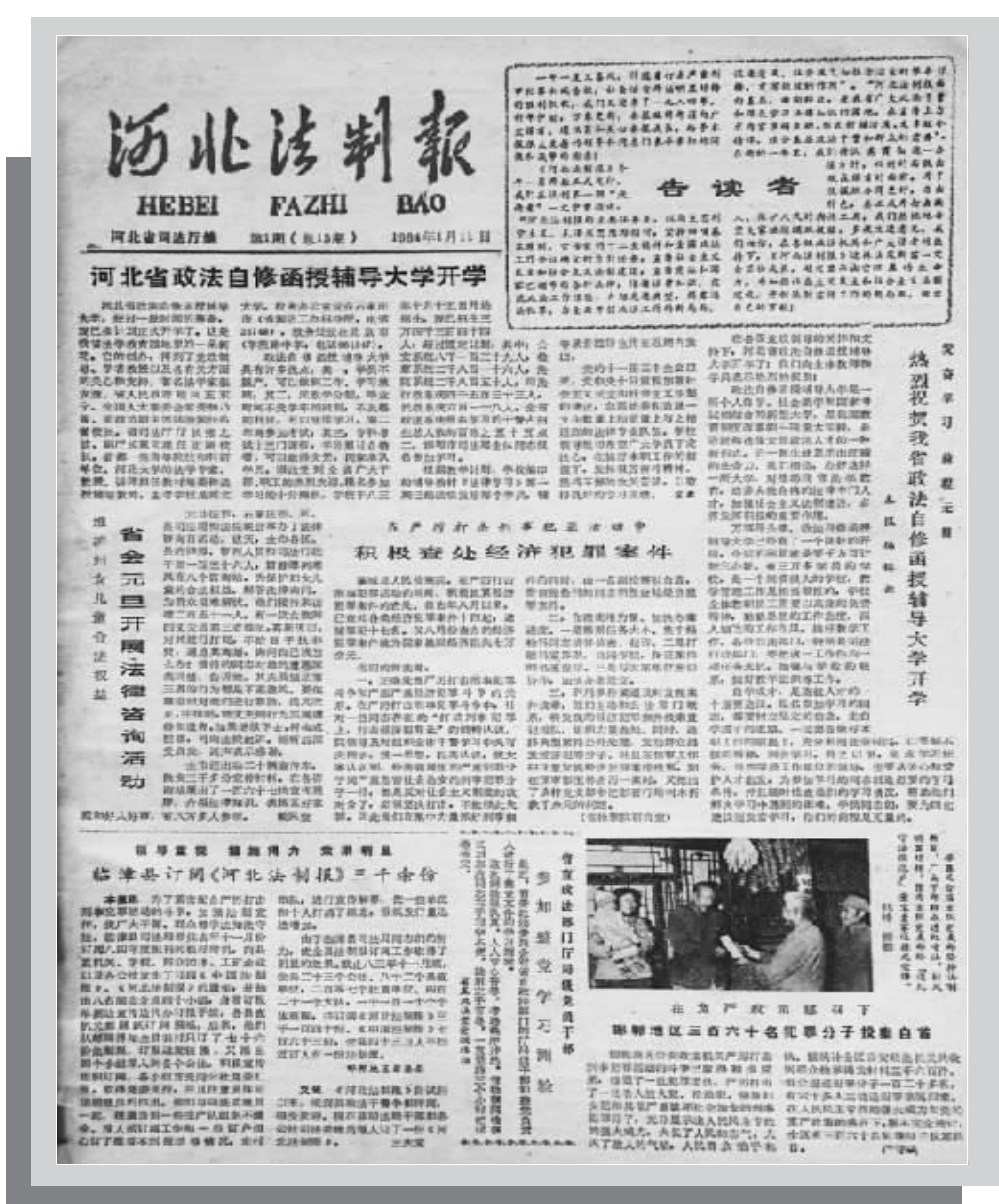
河北法制报

HEBEI FAZHI BAO

河北省司法厅主办 第1期（总13期） 1984年1月11日

告读者

河北省政法自修函授辅导大学开学

热烈祝贺我省政法自修函授辅导大学开学

省会元旦开展法律咨询活动

积极查处经济犯罪案件

临漳县订阅《河北法制报》三千余份

参加整党学习测验

在党的政策感召下

邯郸地区三百六十名犯罪分子投案自首

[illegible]